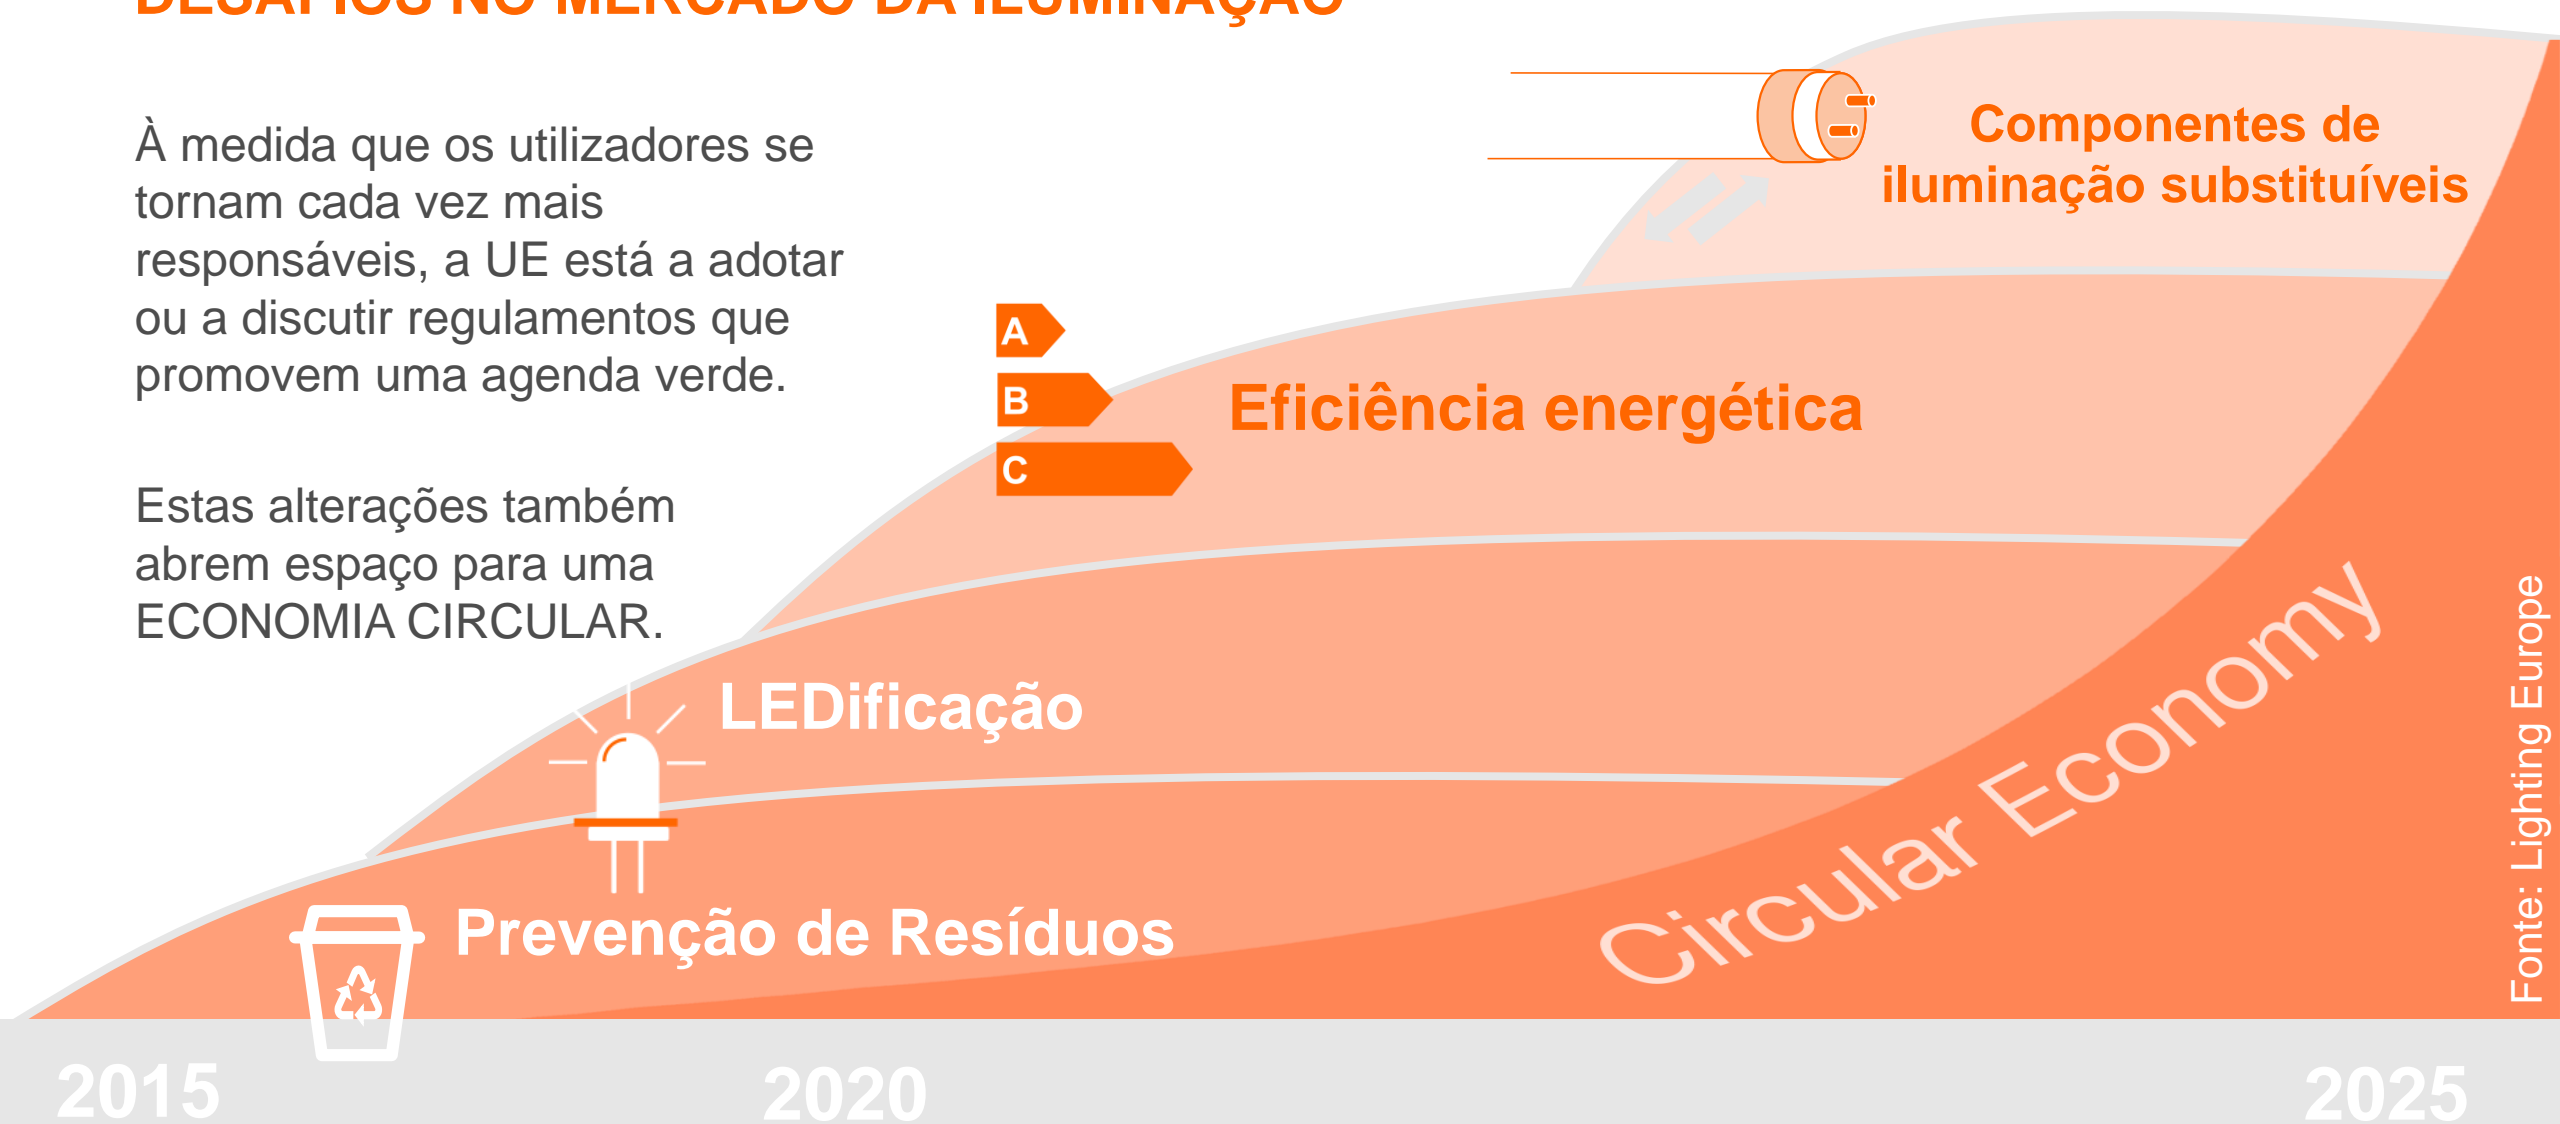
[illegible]

À medida que os utilizadores se tornam cada vez mais responsáveis, a UE está a adotar ou a discutir regulamentos que promovem uma agenda verde.

Estas alterações também abrem espaço para uma ECONOMIA CIRCULAR.

Componentes de iluminação substituíveis

A
B
C

Eficiência energética

LEDificação

Prevenção de Resíduos

Circular Economy

Fonte: Lighting Europe

2015
2020
2025